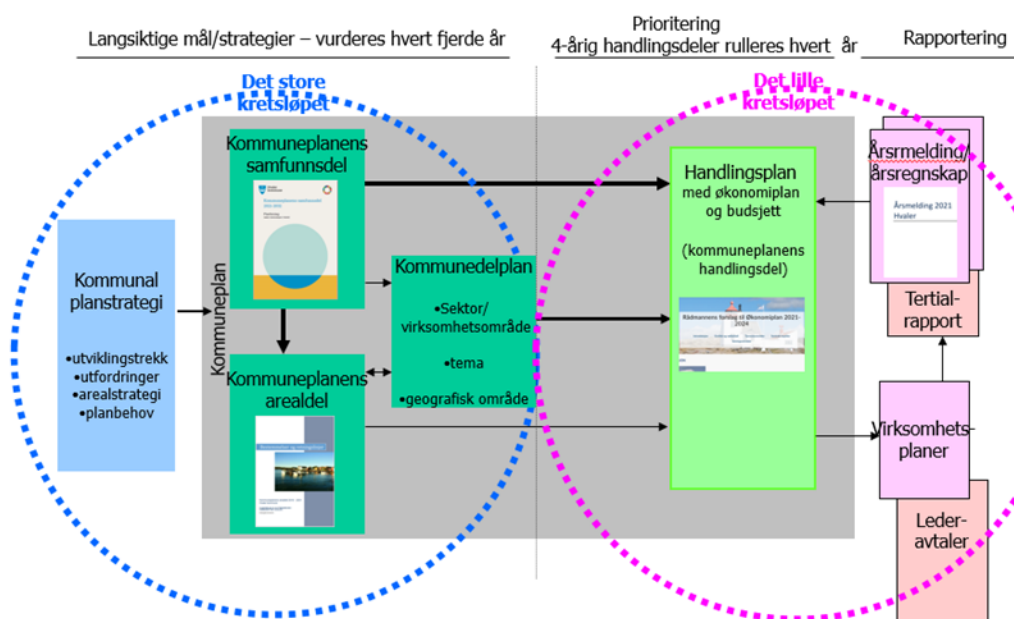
Langsiktige mål/strategier – vurderes hvert fjerde år

Prioritering
4-årig handlingsdeler rulleres hvert år

Rapportering

Det store kretsløpet

Det lille kretsløpet

Kommunal planstrategi

•utviklingstrekk
•utfordringer
•arealstrategi
•planbehov

Kommuneplan

Kommuneplanens samfunnsdel

Kommuneplanens arealdel

Kommunedelplan

•Sektor/ virksomhetsområde

•tema

•geografisk område

Handlingsplan med økonomiplan og budsjett

(kommuneplanens handlingsdel)

Rådmannens forslag til økonomiplan 2021-2024

Årsmelding/ årsregnskap

Årsmelding 2021 Hvaler

Tertial-rapport

Virksomhets-planer

Leder-avtaler